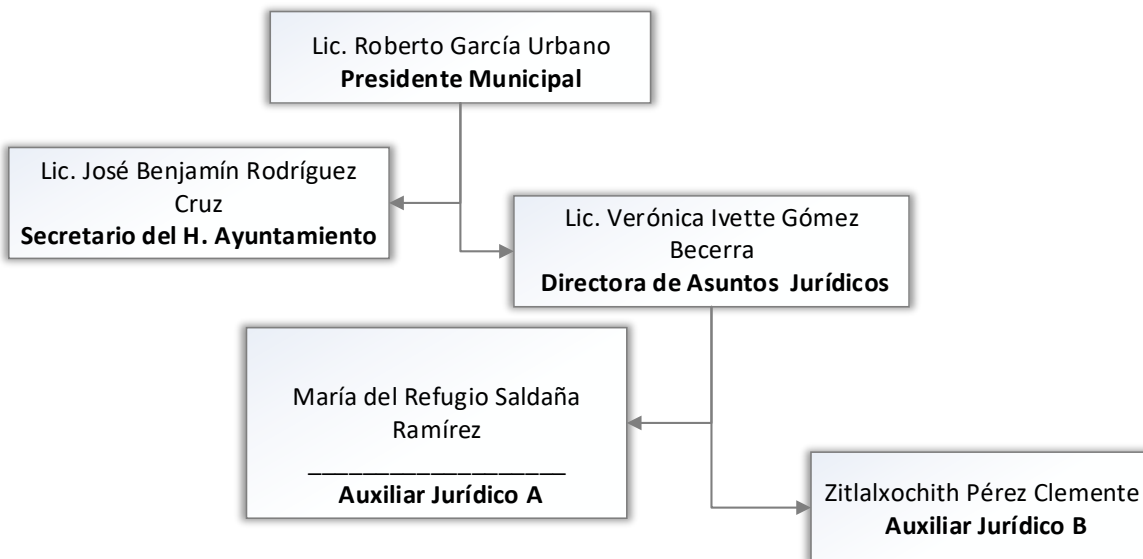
Lic. Roberto García Urbano
**Presidente Municipal**

Lic. José Benjamín Rodríguez Cruz
**Secretario del H. Ayuntamiento**

Lic. Verónica Ivette Gómez Becerra
**Directora de Asuntos Jurídicos**

María del Refugio Saldaña Ramírez
____________________
**Auxiliar Jurídico A**

Zitlalxochith Pérez Clemente
**Auxiliar Jurídico B**